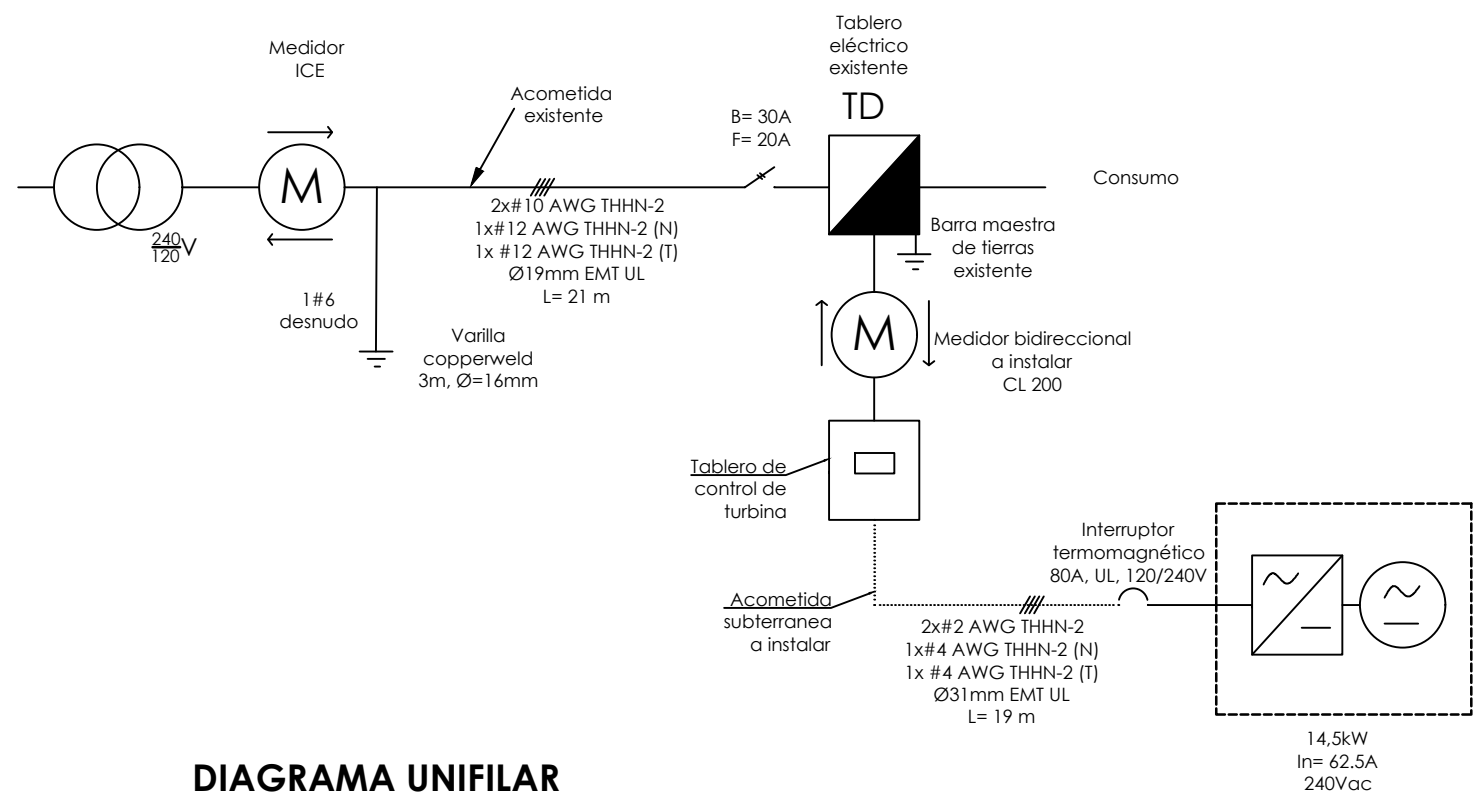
Medidor ICE

$\frac{240}{120}$V

M

Acometida existente

2x#10 AWG THHN-2
1x#12 AWG THHN-2 (N)
1x #12 AWG THHN-2 (T)
Ø19mm EMT UL
L= 21 m

1#6 desnudo

Varilla copperweld
3m, Ø=16mm

B= 30A
F= 20A

Tablero eléctrico existente

TD

Consumo

Barra maestra de tierras existente

M

Medidor bidireccional a instalar
CL 200

Tablero de control de turbina

Acometida subterranea a instalar

2x#2 AWG THHN-2
1x#4 AWG THHN-2 (N)
1x #4 AWG THHN-2 (T)
Ø31mm EMT UL
L= 19 m

Interruptor termomagnético
80A, UL, 120/240V

14,5kW
In= 62.5A
240Vac

DIAGRAMA UNIFILAR